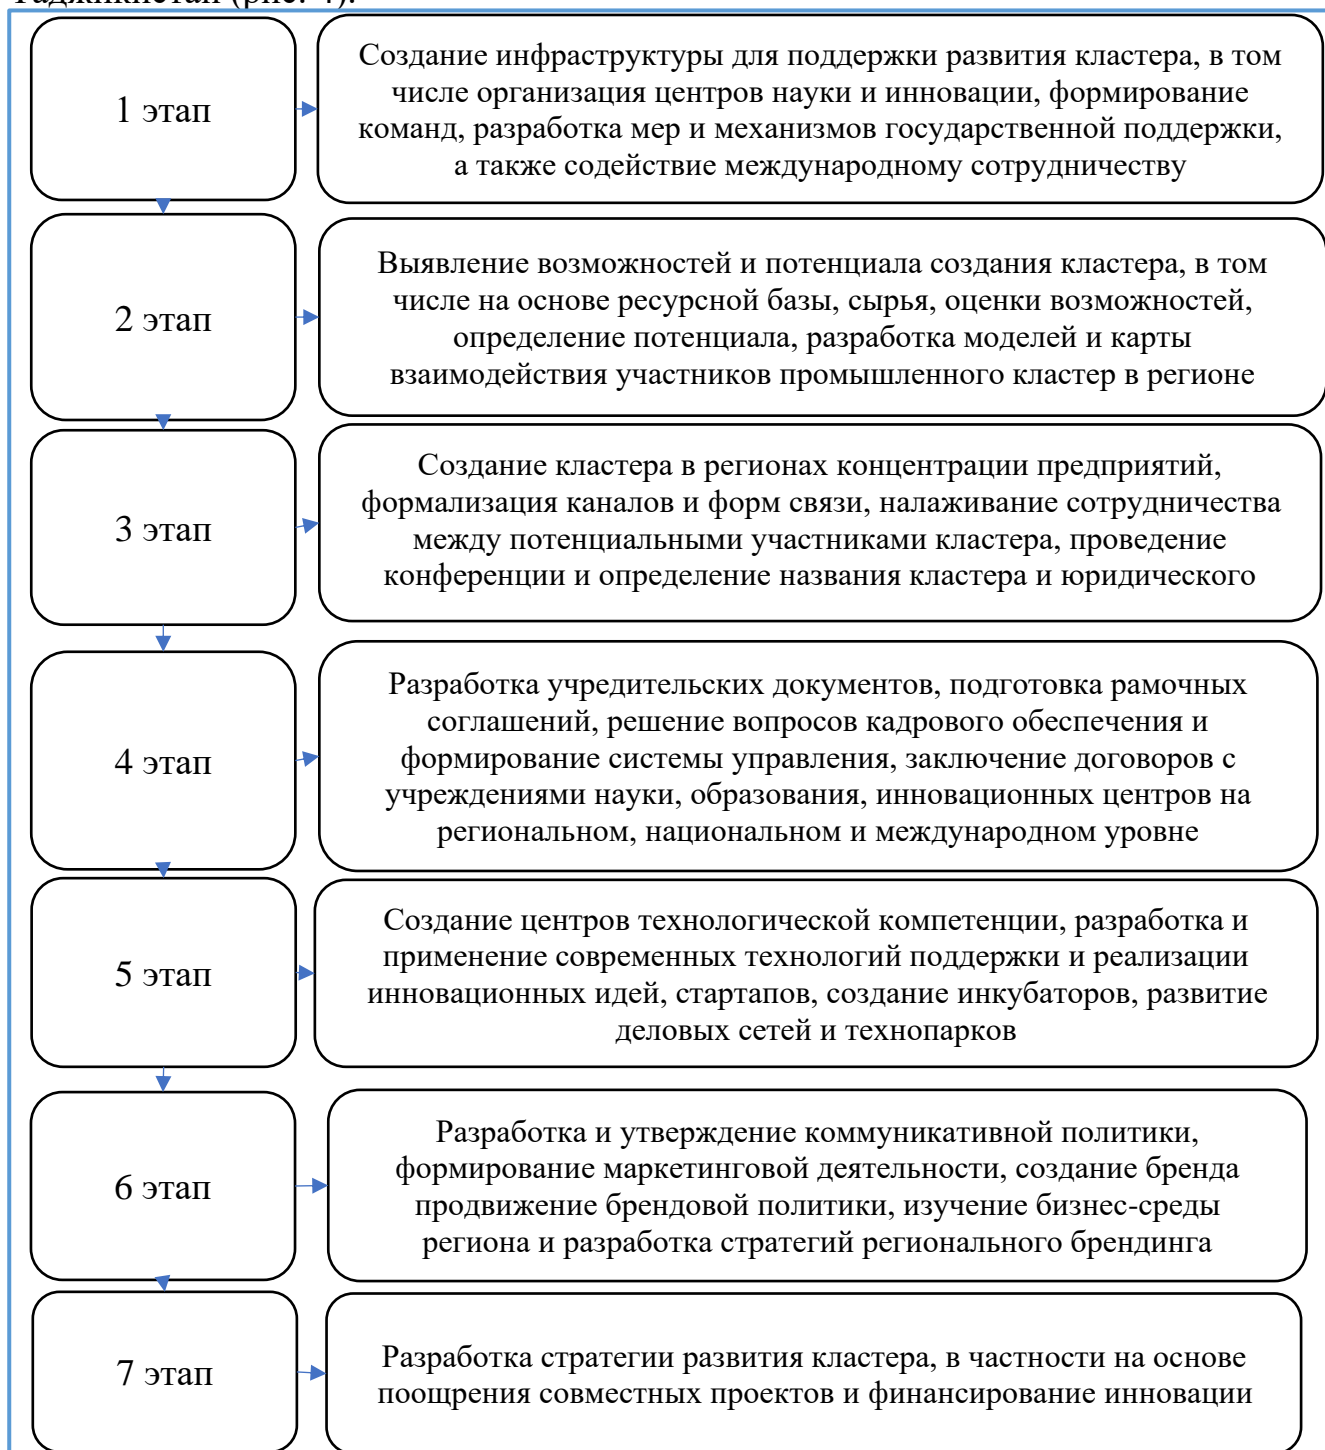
Таджикистан (рис. 4).

1 этап

Создание инфраструктуры для поддержки развития кластера, в том числе организация центров науки и инновации, формирование команд, разработка мер и механизмов государственной поддержки, а также содействие международному сотрудничеству

2 этап

Выявление возможностей и потенциала создания кластера, в том числе на основе ресурсной базы, сырья, оценки возможностей, определение потенциала, разработка моделей и карты взаимодействия участников промышленного кластер в регионе

3 этап

Создание кластера в регионах концентрации предприятий, формализация каналов и форм связи, налаживание сотрудничества между потенциальными участниками кластера, проведение конференции и определение названия кластера и юридического

4 этап

Разработка учредительских документов, подготовка рамочных соглашений, решение вопросов кадрового обеспечения и формирование системы управления, заключение договоров с учреждениями науки, образования, инновационных центров на региональном, национальном и международном уровне

5 этап

Создание центров технологической компетенции, разработка и применение современных технологий поддержки и реализации инновационных идей, стартапов, создание инкубаторов, развитие деловых сетей и технопарков

6 этап

Разработка и утверждение коммуникативной политики, формирование маркетинговой деятельности, создание бренда продвижение брендовой политики, изучение бизнес-среды региона и разработка стратегий регионального брендинга

7 этап

Разработка стратегии развития кластера, в частности на основе поощрения совместных проектов и финансирование инновации